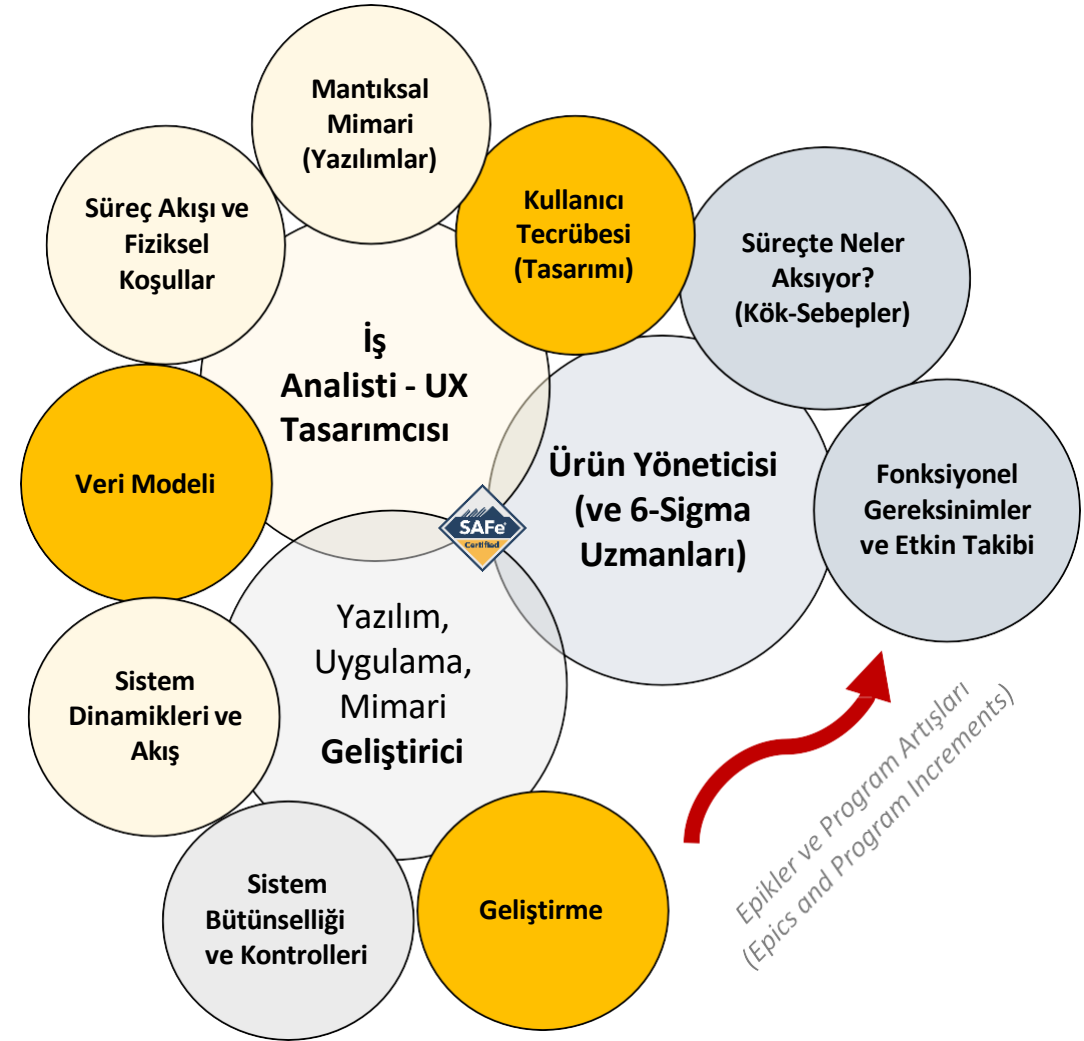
Mantıksal Mimari (Yazılımlar)

Süreç Akışı ve Fiziksel Koşullar

Kullanıcı Tecrübesi (Tasarımı)

Süreçte Neler Aksıyor? (Kök-Sebepler)

İş Analisti - UX Tasarımcısı

Veri Modeli

Ürün Yöneticisi (ve 6-Sigma Uzmanları)

Fonksiyonel Gereksinimler ve Etkin Takibi

SAFe Certified

Yazılım, Uygulama, Mimari Geliştirici

Sistem Dinamikleri ve Akış

Sistem Bütünselliği ve Kontrolleri

Geliştirme

Epikler ve Program Artışları (Epics and Program Increments)